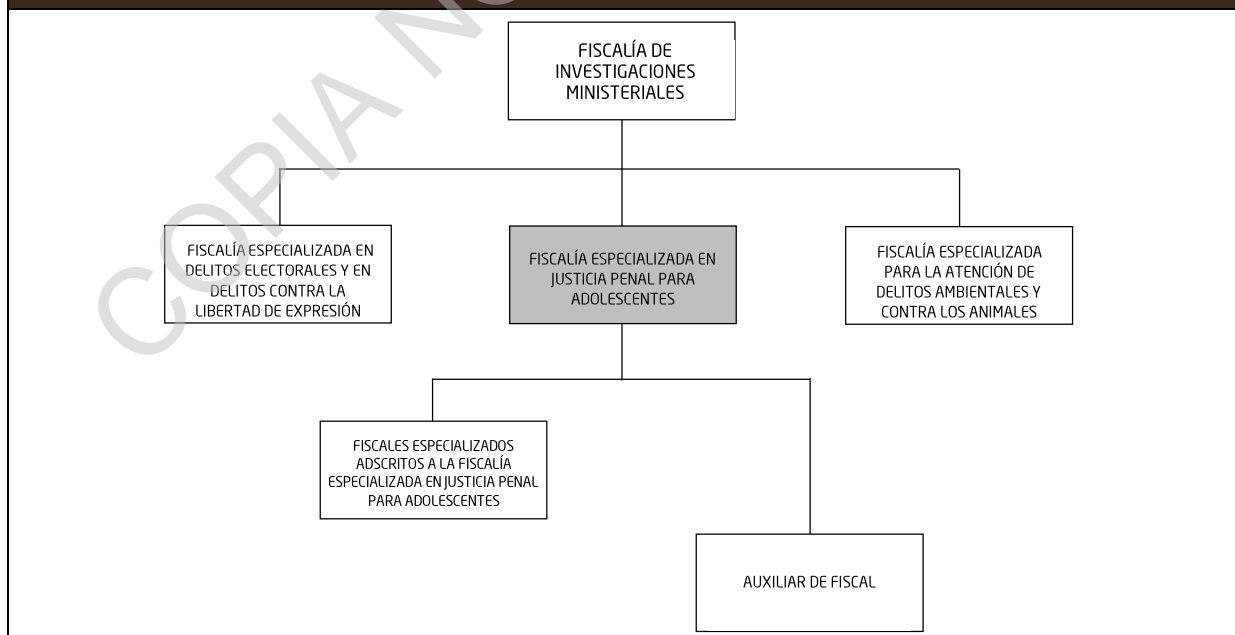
COPIA NO

FISCALÍA DE INVESTIGACIONES MINISTERIALES

FISCALÍA ESPECIALIZADA EN DELITOS ELECTORALES Y EN DELITOS CONTRA LA LIBERTAD DE EXPRESIÓN

FISCALÍA ESPECIALIZADA EN JUSTICIA PENAL PARA ADOLESCENTES

FISCALÍA ESPECIALIZADA PARA LA ATENCIÓN DE DELITOS AMBIENTALES Y CONTRA LOS ANIMALES

FISCALES ESPECIALIZADOS ADSCRITOS A LA FISCALÍA ESPECIALIZADA EN JUSTICIA PENAL PARA ADOLESCENTES

AUXILIAR DE FISCAL